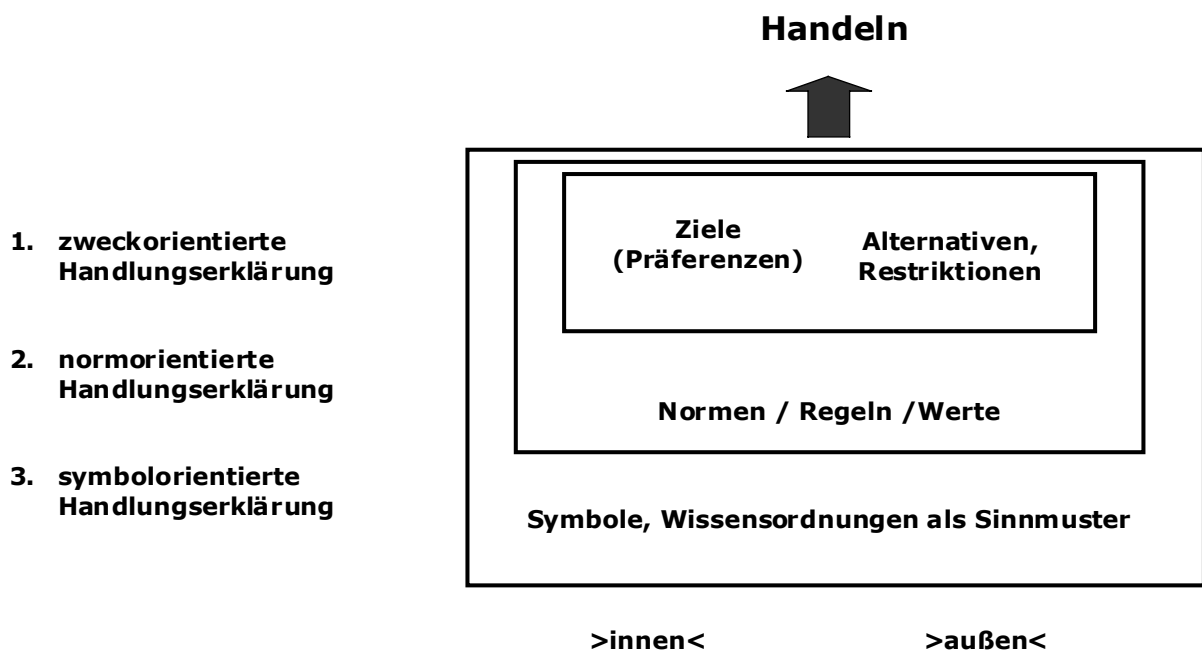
Handeln

1. zweckorientierte Handlungserklärung

2. normorientierte Handlungserklärung

3. symbolorientierte Handlungserklärung

Ziele (Präferenzen)

Alternativen, Restriktionen

Normen / Regeln /Werte

Symbole, Wissensordnungen als Sinnmuster

>innen<

>außen<